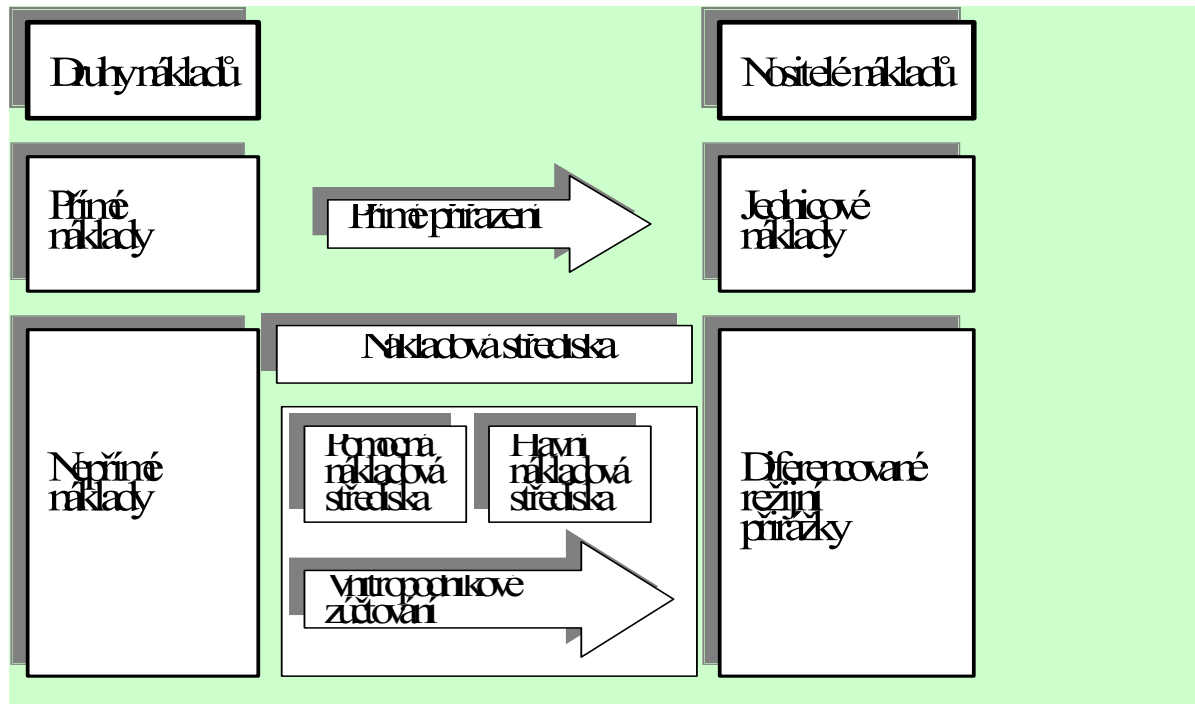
Druhy nákladů

Nositelé nákladů

Přímé náklady

Přímé přiřazení

Jednicové náklady

Nákladová střediska

Nepřímé náklady

Pomocná nákladová střediska

Hlavní nákladová střediska

Vnitropodnikove zúčtování

Diferencované režijní přirážky